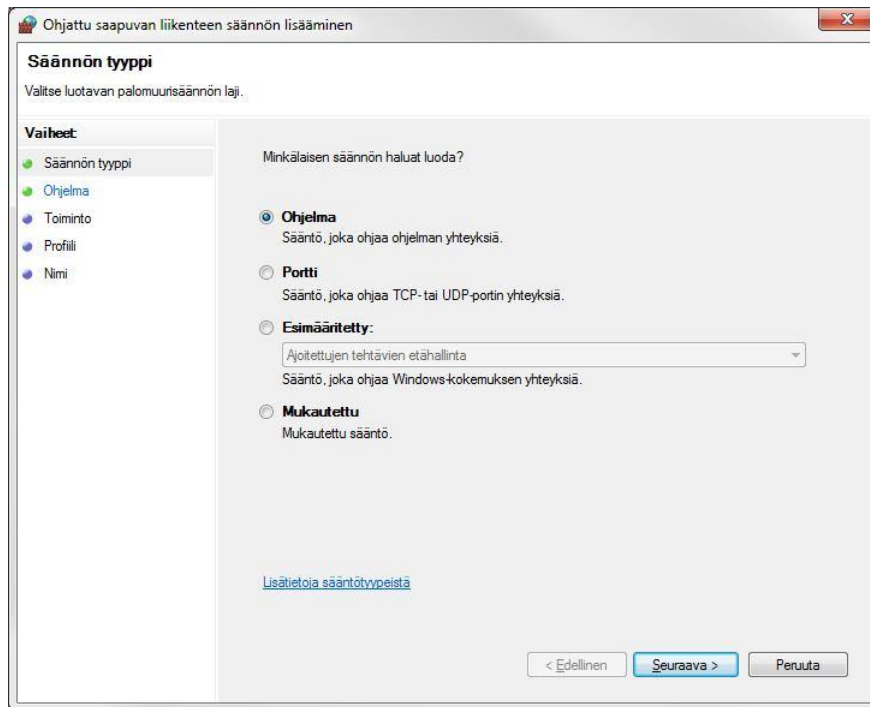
Ohjattu saapuvan liikenteen säännön lisääminen

Säännön tyyppi

Valitse luotavan palomuurisäännön laji.

Vaiheet:

Säännön tyyppi
Ohjelma
Toiminto
Profiili
Nimi

Minkälaisen säännön haluat luoda?

Ohjelma
Sääntö, joka ohjaa ohjelman yhteyksiä.

Portti
Sääntö, joka ohjaa TCP- tai UDP-portin yhteyksiä.

Esimääritetty:
Ajoitettujen tehtävien etähallinta
Sääntö, joka ohjaa Windows-kokemuksen yhteyksiä.

Mukautettu
Mukautettu sääntö.

Lisätietoja sääntötyypeistä

< Edellinen   Seuraava >   Peruuta